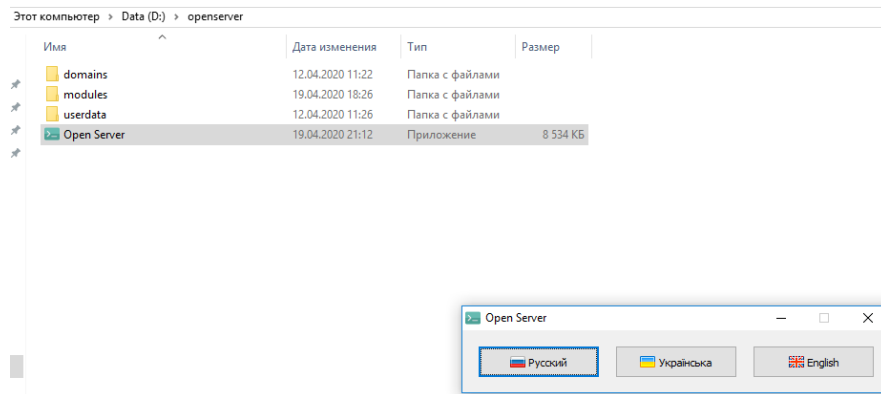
Этот компьютер › Data (D:) › openserver

| Имя | Дата изменения | Тип | Размер |
|---|---|---|---|
| domains | 12.04.2020 11:22 | Папка с файлами | |
| modules | 19.04.2020 18:26 | Папка с файлами | |
| userdata | 12.04.2020 11:26 | Папка с файлами | |
| Open Server | 19.04.2020 21:12 | Приложение | 8 534 КБ |

Open Server

Русский

Українська

English